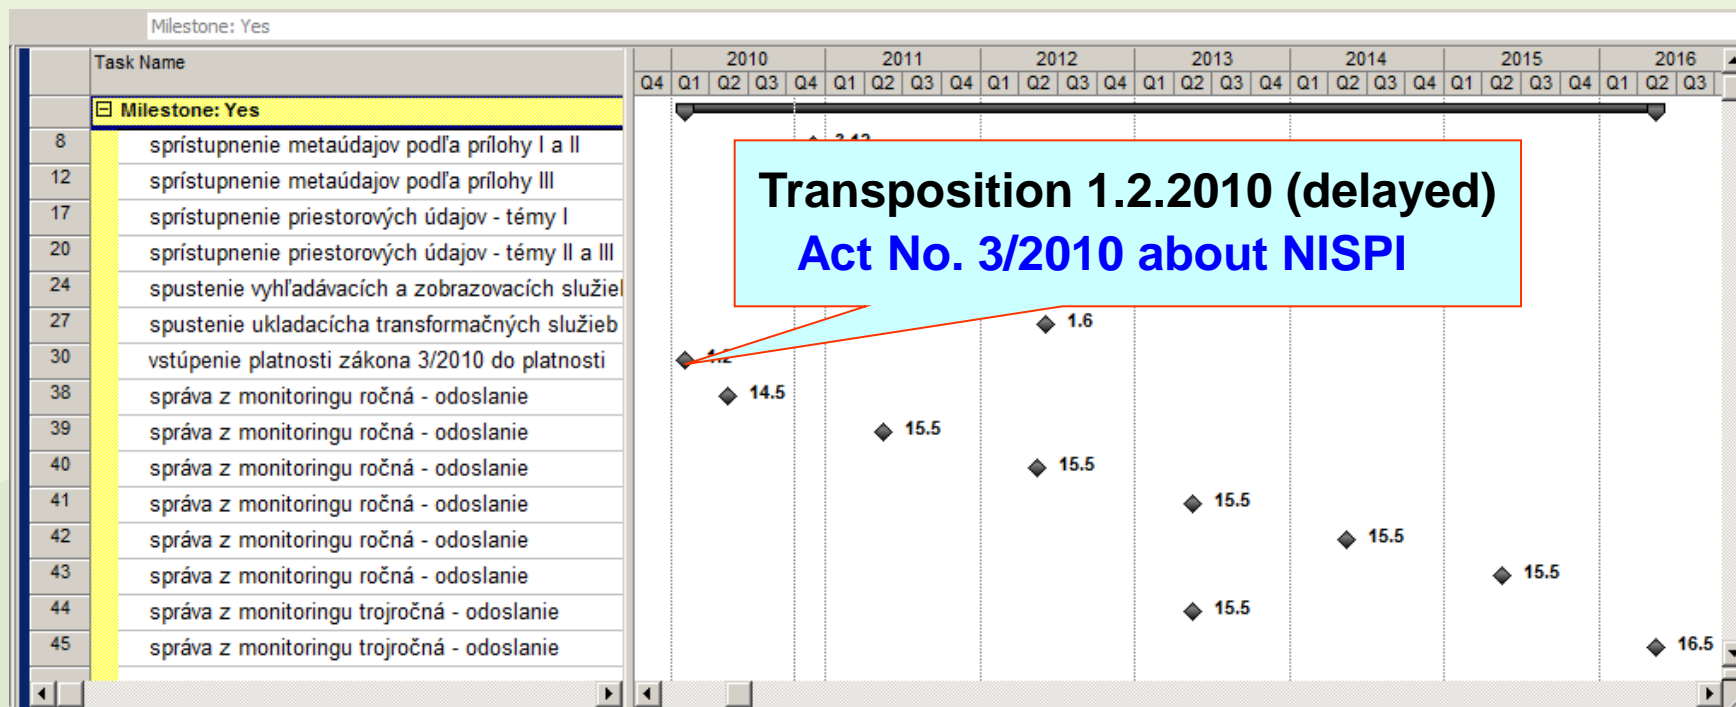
Milestone: Yes

| | Task Name |
|---|---|
| | ⊟ Milestone: Yes |
| 8 | sprístupnenie metaúdajov podľa prílohy I a II |
| 12 | sprístupnenie metaúdajov podľa prílohy III |
| 17 | sprístupnenie priestorových údajov - témy I |
| 20 | sprístupnenie priestorových údajov - témy II a III |
| 24 | spustenie vyhľadávacích a zobrazovacích služiel |
| 27 | spustenie ukladacícha transformačných služieb |
| 30 | vstúpenie platnosti zákona 3/2010 do platnosti |
| 38 | správa z monitoringu ročná - odoslanie |
| 39 | správa z monitoringu ročná - odoslanie |
| 40 | správa z monitoringu ročná - odoslanie |
| 41 | správa z monitoringu ročná - odoslanie |
| 42 | správa z monitoringu ročná - odoslanie |
| 43 | správa z monitoringu ročná - odoslanie |
| 44 | správa z monitoringu trojročná - odoslanie |
| 45 | správa z monitoringu trojročná - odoslanie |

2010 2011 2012 2013 2014 2015 2016
Q4 Q1 Q2 Q3 Q4 Q1 Q2 Q3 Q4 Q1 Q2 Q3 Q4 Q1 Q2 Q3 Q4 Q1 Q2 Q3 Q4 Q1 Q2 Q3 Q4 Q1 Q2 Q3

3.12
1.6
1.2
14.5
15.5
15.5
15.5
15.5
15.5
15.5
16.5

Transposition 1.2.2010 (delayed)
Act No. 3/2010 about NISPI